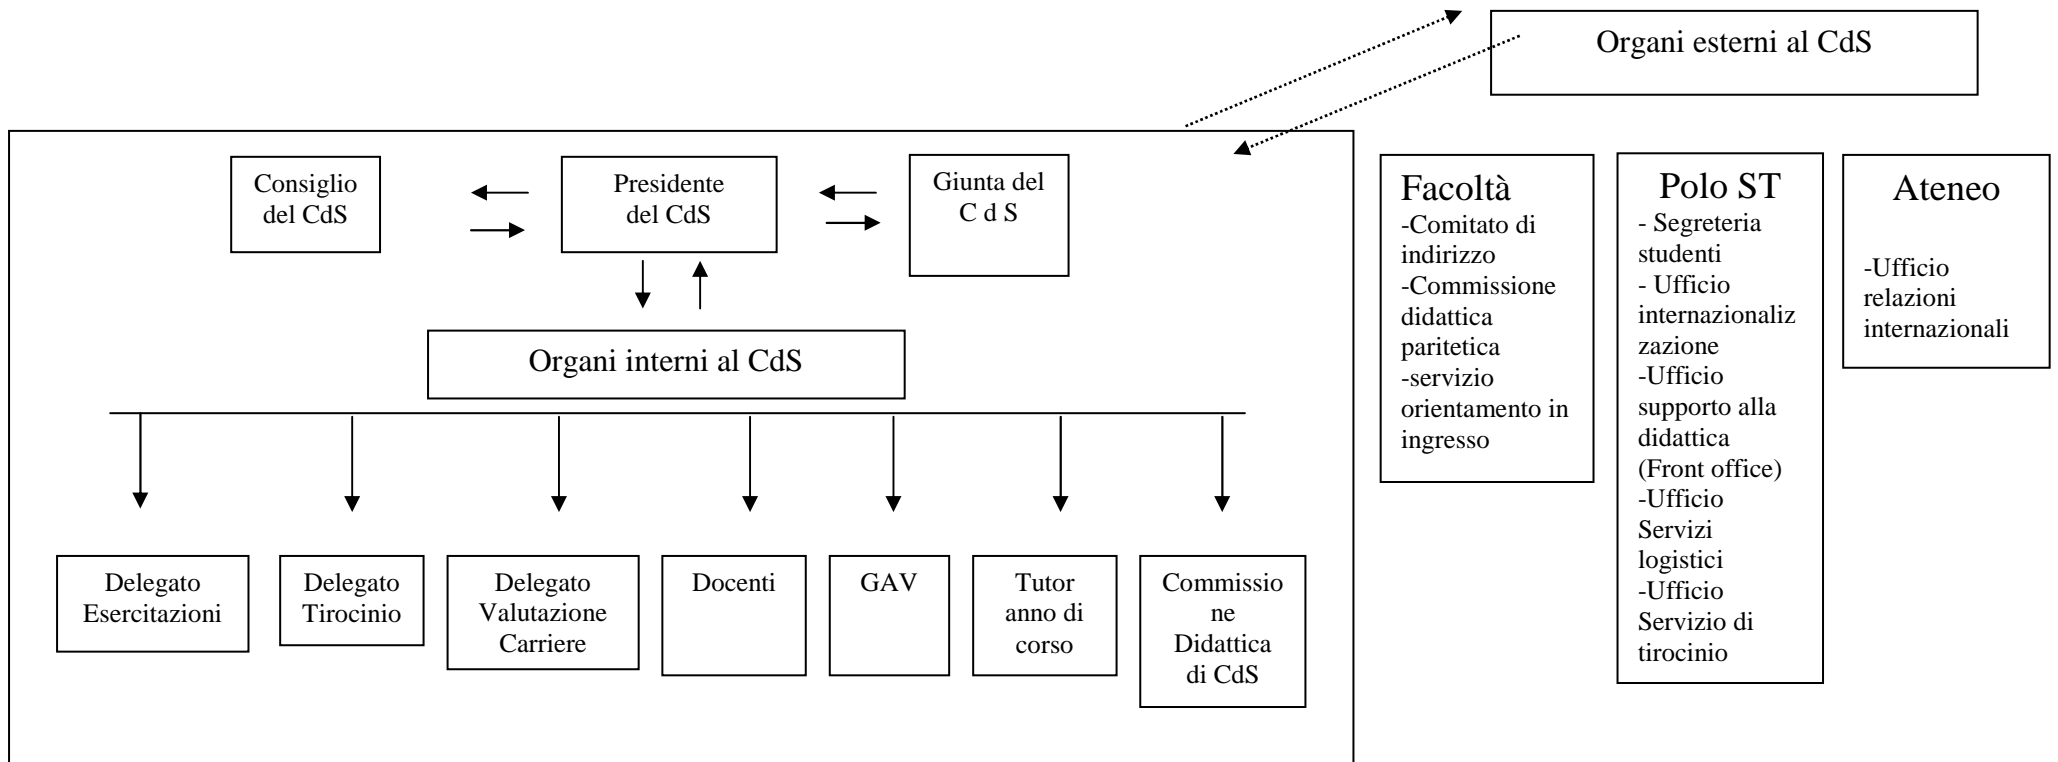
Organi esterni al CdS

Consiglio del CdS

Presidente del CdS

Giunta del C d S

Organi interni al CdS

Delegato Esercitazioni

Delegato Tirocinio

Delegato Valutazione Carriere

Docenti

GAV

Tutor anno di corso

Commissione Didattica di CdS

Facoltà
-Comitato di indirizzo
-Commissione didattica paritetica
-servizio orientamento in ingresso

Polo ST
- Segreteria studenti
- Ufficio internazionalizzazione
-Ufficio supporto alla didattica (Front office)
-Ufficio Servizi logistici
-Ufficio Servizio di tirocinio

Ateneo
-Ufficio relazioni internazionali